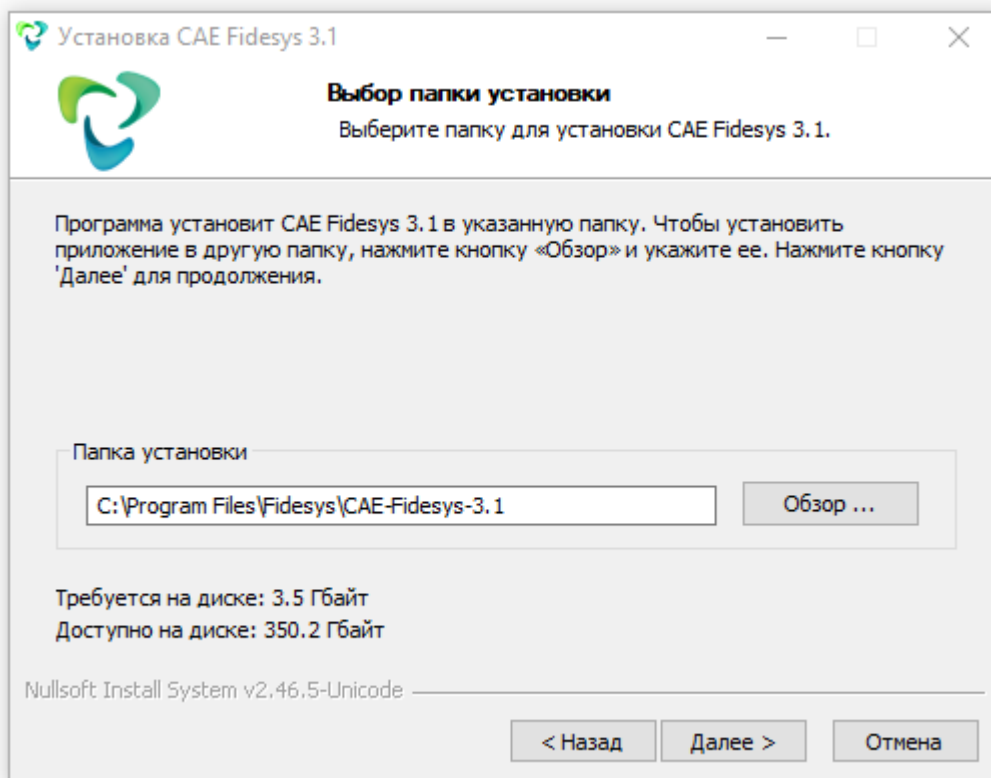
Установка CAE Fidesys 3.1

Выбор папки установки
Выберите папку для установки CAE Fidesys 3.1.

Программа установит CAE Fidesys 3.1 в указанную папку. Чтобы установить приложение в другую папку, нажмите кнопку «Обзор» и укажите ее. Нажмите кнопку 'Далее' для продолжения.

Папка установки
C:\Program Files\Fidesys\CAE-Fidesys-3.1
Обзор ...

Требуется на диске: 3.5 Гбайт
Доступно на диске: 350.2 Гбайт

Nullsoft Install System v2.46.5-Unicode

< Назад
Далее >
Отмена